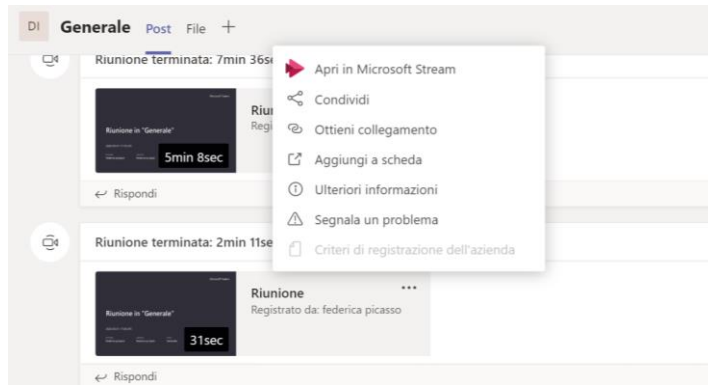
DI Generale Post File +

Riunione terminata: 7min 36s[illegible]

Riunione in "Generale"

5min 8sec

Riun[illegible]
Regis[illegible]

Rispondi

Apri in Microsoft Stream
Condividi
Ottieni collegamento
Aggiungi a scheda
Ulteriori informazioni
Segnala un problema
Criteri di registrazione dell'azienda

Riunione terminata: 2min 11se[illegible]

Riunione in "Generale"

31sec

Riunione
Registrato da: federica picasso

...

Rispondi